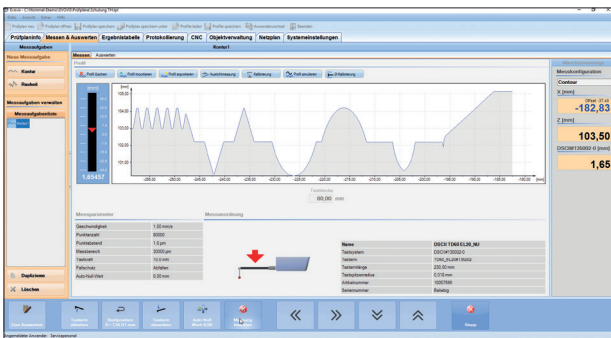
Evovis - C:\Mahr\Mahr-Daten\EVOVIS\Prüfpläne\Schulung 1Prfpl
Datei Ansicht Extras Hilfe
Prüfplan neu | Prüfplan öffnen | Prüfplan speichern | Prüfplan speichern unter | Profil laden | Profil speichern | Auswertesummary | Beenden
Prüfplaninfo | Messen & Auswerten | Ergebnistabelle | Protokollierung | CNC | Objektverwaltung | Netzplan | Systemeinstellungen
Messaufgaben
Neue Messaufgabe
Kontur
Rauheit
Messaufgaben verwalten
Messaufgabenliste
Kontur1
Kontur1
Messen | Auswerten
Profil
Profil löschen | Profil invertieren | Profil anpassen | Ausrichtung | Kalibrierung | Profil simulieren | 0-Kalibrierung
[mm]
106,00
105,00
104,00
103,00
102,00
101,00
100,00
1,65457
-205,00 -200,00 -195,00 -190,00 -185,00 -180,00 -175,00 -170,00 -165,00 -160,00 -155,00 -150,00 -145,00 -140,00 -135,00 [mm]
Tastweite
80,00 mm
Messparameter
Geschwindigkeit | 1,00 mm/s
Punkteanzahl | 80000
Punkteabstand | 1,0 µm
Messbereich | 20000 µm
Tastweite | 10,0 mm
Fahrtrichtung | Abfahren
Auto-Null-Wert | 0,00 mm
Messanordnung
| Name | DSCH TD60 EL20_NU |
|---|---|
| Tastsystem | DSCH1/20002-0 |
| Tastarm | TDNK_EL20R1/50/02 |
| Tastarmlänge | 230,00 mm |
| Tastspitzenradius | 0,010 mm |
| Artikelnummer | 10057598 |
| Seriennummer | Beliebig |
Messkonfiguration
Contour
X [mm]
Offset: -27,48
-182,83
Z [mm]
103,50
DSC3W1350002-0 [mm]
1,65
Duplizieren
Löschen
Start Auswerten | Tastarm abheben | Verfahren in X-Achse | Tastarm absenken | Auto Null Wert | Messung starten | « | » | ∨ | ∧ | Stopp
Angemeldeter Anwender: Servicepersonal